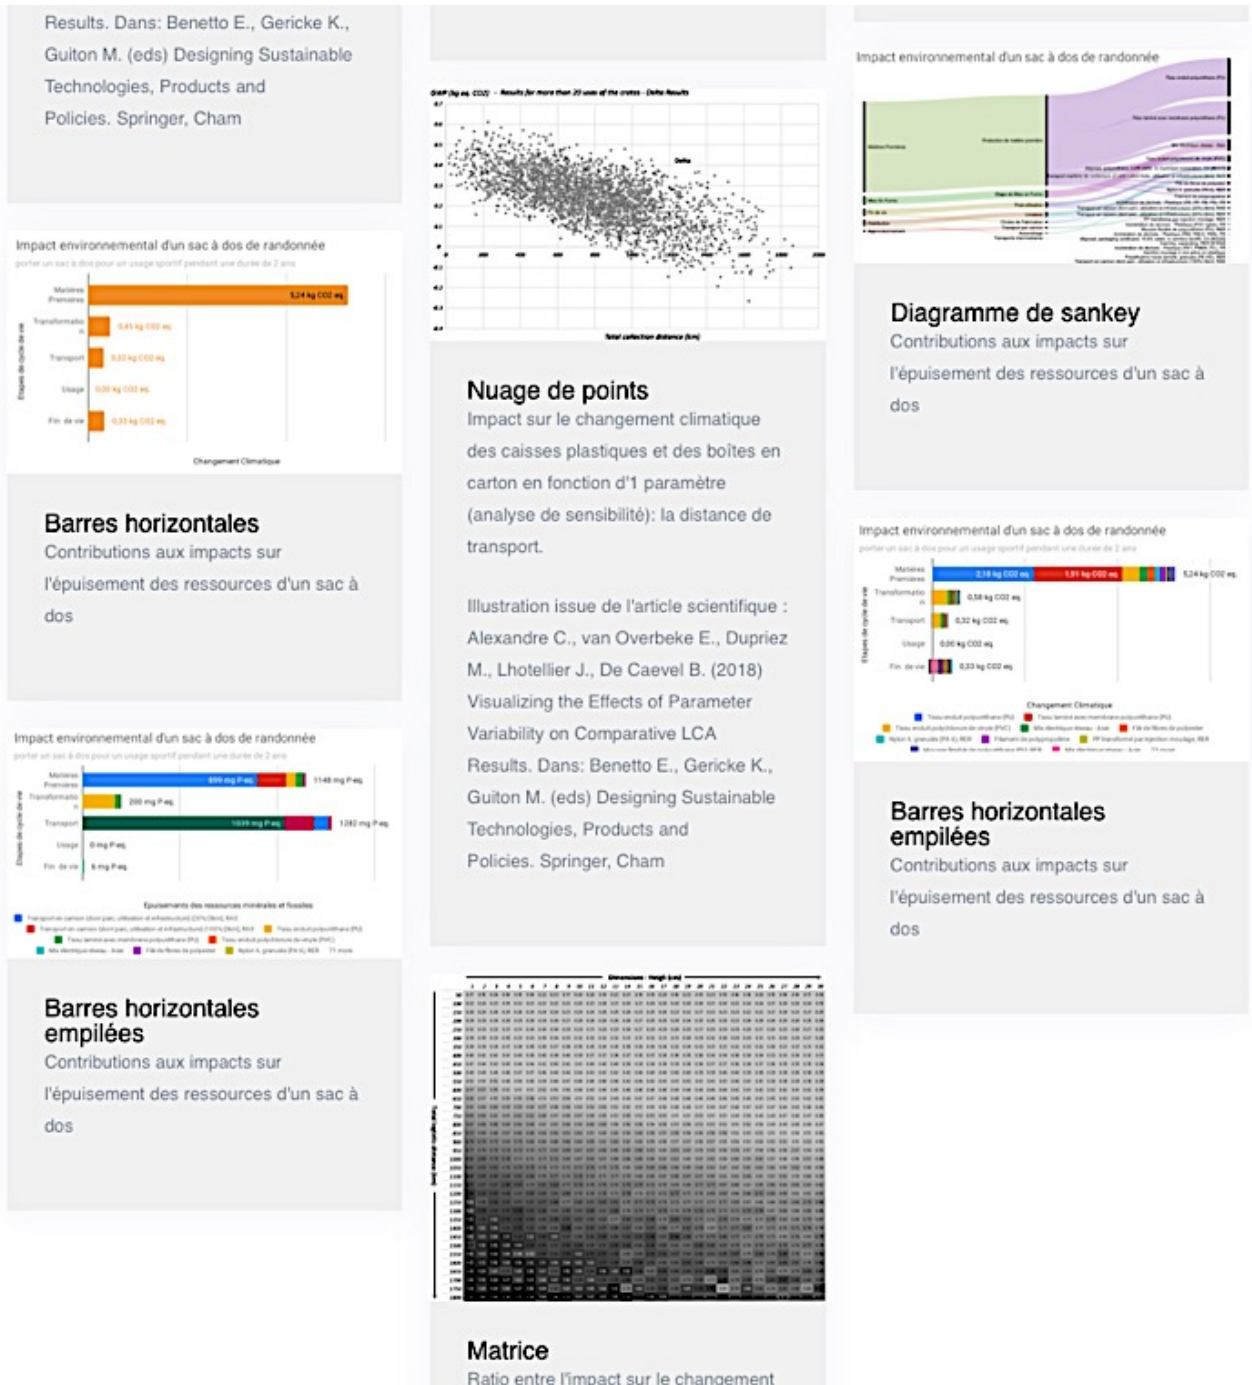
Results. Dans: Benetto E., Gericke K., Guiton M. (eds) Designing Sustainable Technologies, Products and Policies. Springer, Cham

Impact environnemental d'un sac à dos de randonnée

Matières Premières
Transformation
Transport
Usage
Fin de vie

3,24 kg CO2 eq
0,45 kg CO2 eq
0,32 kg CO2 eq
0,00 kg CO2 eq
0,33 kg CO2 eq

Changement Climatique

Barres horizontales
Contributions aux impacts sur l'épuisement des ressources d'un sac à dos

Impact environnemental d'un sac à dos de randonnée

Matières Premières
Transformation
Transport
Usage
Fin de vie

899 mg P eq
1148 mg P eq
200 mg P eq
1039 mg P eq
1282 mg P eq
0 mg P eq
6 mg P eq

Epuisements des ressources minérales et fossiles

Barres horizontales empilées
Contributions aux impacts sur l'épuisement des ressources d'un sac à dos

Total collection distance (km)

Nuage de points
Impact sur le changement climatique des caisses plastiques et des boîtes en carton en fonction d'1 paramètre (analyse de sensibilité): la distance de transport.

Illustration issue de l'article scientifique : Alexandre C., van Overbeke E., Dupriez M., Lhotellier J., De Caevel B. (2018) Visualizing the Effects of Parameter Variability on Comparative LCA Results. Dans: Benetto E., Gericke K., Guiton M. (eds) Designing Sustainable Technologies, Products and Policies. Springer, Cham

Matrice
Ratio entre l'impact sur le changement

Impact environnemental d'un sac à dos de randonnée

Diagramme de sankey
Contributions aux impacts sur l'épuisement des ressources d'un sac à dos

Impact environnemental d'un sac à dos de randonnée

Matières Premières
Transformation
Transport
Usage
Fin de vie

2,18 kg CO2 eq
1,91 kg CO2 eq
5,24 kg CO2 eq
0,58 kg CO2 eq
0,32 kg CO2 eq
0,00 kg CO2 eq
0,33 kg CO2 eq

Changement Climatique

Barres horizontales empilées
Contributions aux impacts sur l'épuisement des ressources d'un sac à dos